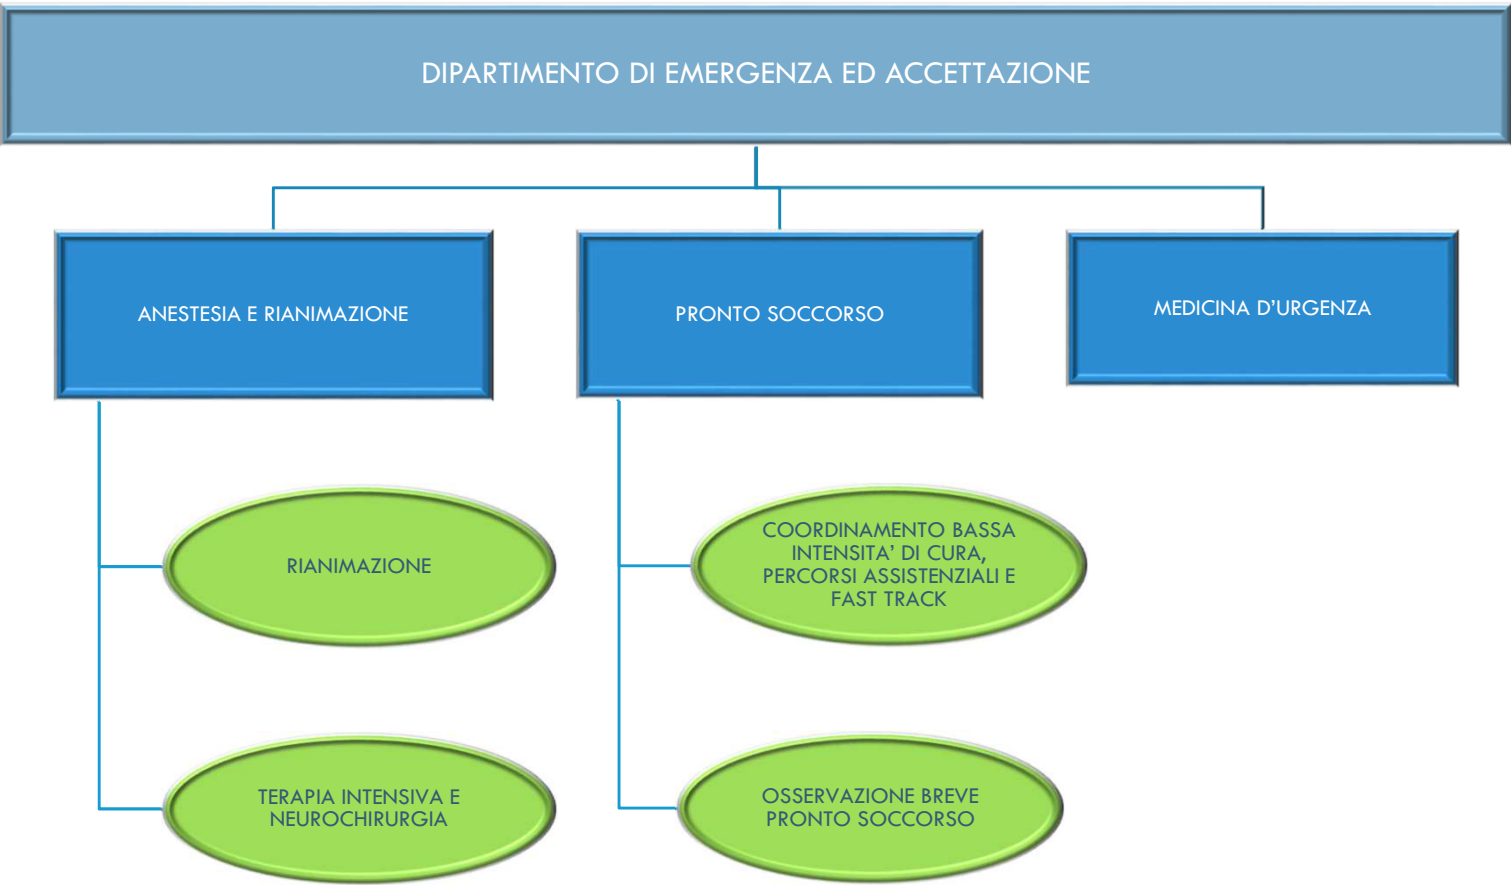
DIPARTIMENTO DI EMERGENZA ED ACCETTAZIONE

ANESTESIA E RIANIMAZIONE

PRONTO SOCCORSO

MEDICINA D'URGENZA

RIANIMAZIONE

TERAPIA INTENSIVA E NEUROCHIRURGIA

COORDINAMENTO BASSA INTENSITA' DI CURA, PERCORSI ASSISTENZIALI E FAST TRACK

OSSERVAZIONE BREVE PRONTO SOCCORSO